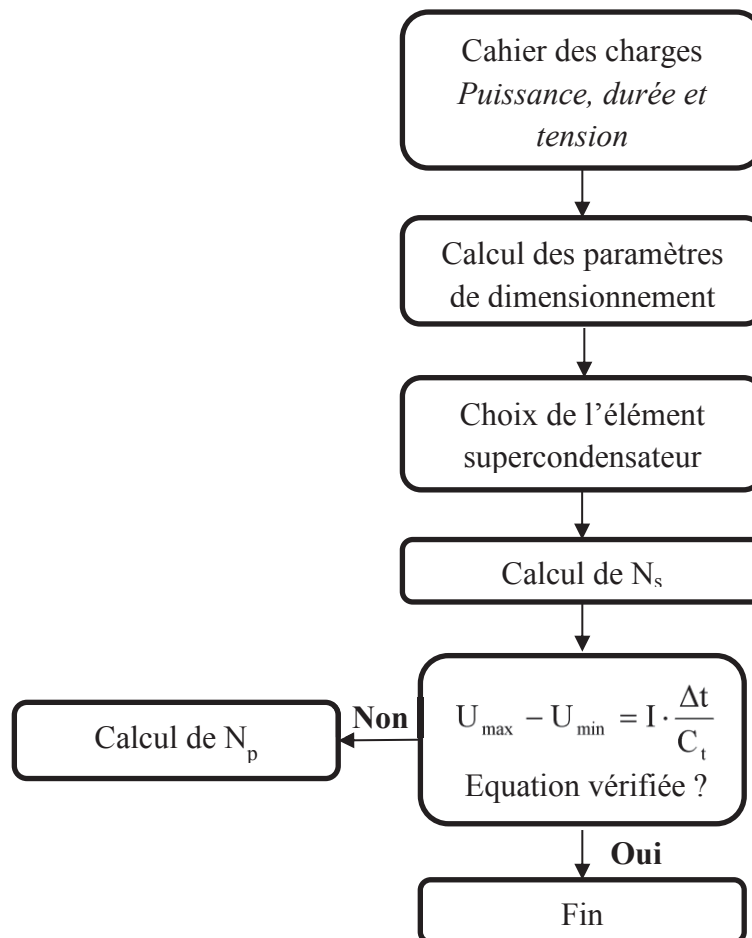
Cahier des charges
*Puissance, durée et tension*

Calcul des paramètres de dimensionnement

Choix de l'élément supercondensateur

Calcul de $N_s$

$U_{max} - U_{min} = I \cdot \frac{\Delta t}{C_t}$
Equation vérifiée ?

Non

Calcul de $N_p$

Oui

Fin